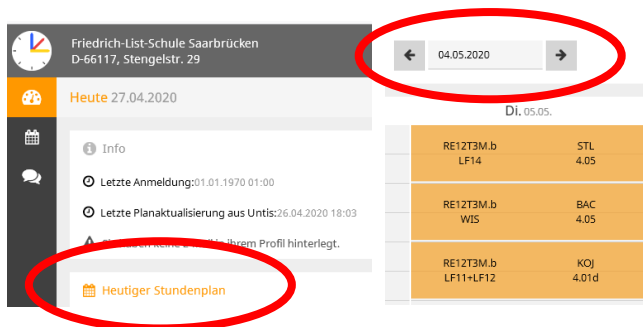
Friedrich-List-Schule Saarbrücken
D-66117, Stengelstr. 29

Heute 27.04.2020

Info

Letzte Anmeldung: 01.01.1970 01:00

Letzte Planaktualisierung aus Untis: 26.04.2020 18:03

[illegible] keine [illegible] ihrem Profil hinterlegt.

Heutiger Stundenplan

04.05.2020

Di. 05.05.

| | |
|---|---|
| RE12T3M.b<br>LF14 | STL<br>4.05 |
| RE12T3M.b<br>WIS | BAC<br>4.05 |
| RE12T3M.b<br>LF11+LF12 | KOJ<br>4.01d |